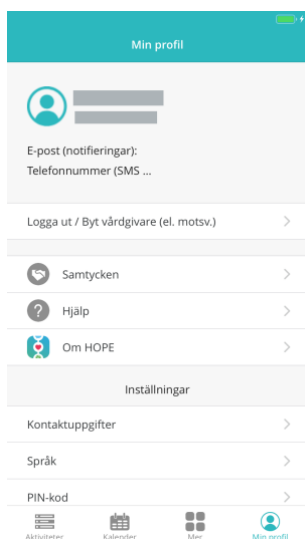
Min profil

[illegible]
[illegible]

E-post (notifieringar):
Telefonnummer (SMS ...

Logga ut / Byt vårdgivare (el. motsv.)

Samtycken

Hjälp

Om HOPE

Inställningar

Kontaktuppgifter

Språk

PIN-kod

Aktiviteter
Kalender
Mer
Min profil